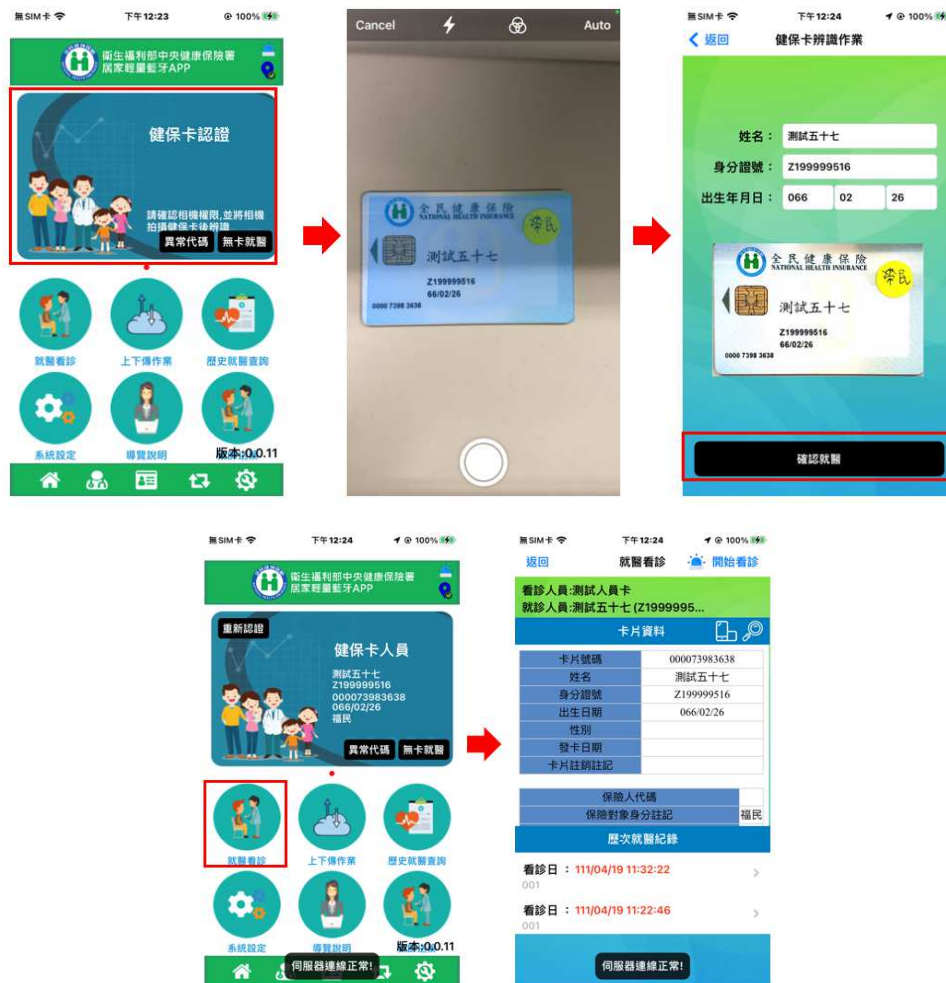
無SIM卡 下午12:23 100%

衛生福利部中央健康保險署
居家輕量藍牙APP

健保卡認證

請確認相機權限，並將相機拍攝健保卡後辨識

異常代碼 無卡就醫

就醫看診 上下傳作業 歷史就醫查詢

系統設定 導覽說明 版本:0.0.11

Cancel Auto

全民健康保險
NATIONAL HEALTH INSURANCE
榮民
測試五十七
Z199999516
66/02/26
0000 7398 3638

無SIM卡 下午12:24 100%

返回 健保卡辨識作業

姓名： 測試五十七
身分證號： Z199999516
出生年月日： 066 02 26

全民健康保險
NATIONAL HEALTH INSURANCE
榮民
測試五十七
Z199999516
66/02/26
0000 7398 3638

確認就醫

無SIM卡 下午12:24 100%

衛生福利部中央健康保險署
居家輕量藍牙APP

重新認證

健保卡人員

測試五十七
Z199999516
000073983638
066/02/26
福民

異常代碼 無卡就醫

就醫看診 上下傳作業 歷史就醫查詢

系統設定 導覽說明 版本:0.0.11

伺服器連線正常!

無SIM卡 下午12:24 100%

返回 就醫看診 開始看診

看診人員:測試人員卡
就診人員:測試五十七 (Z1999995...

卡片資料

| | |
|---|---|
| 卡片號碼 | 000073983638 |
| 姓名 | 測試五十七 |
| 身分證號 | Z199999516 |
| 出生日期 | 066/02/26 |
| 性別 | |
| 發卡日期 | |
| 卡片註銷註記 | |

| | |
|---|---|
| 保險人代碼 | |
| 保險對象身分註記 | 福民 |

歷次就醫紀錄

看診日：111/04/19 11:32:22
001

看診日：111/04/19 11:22:46
001

伺服器連線正常!